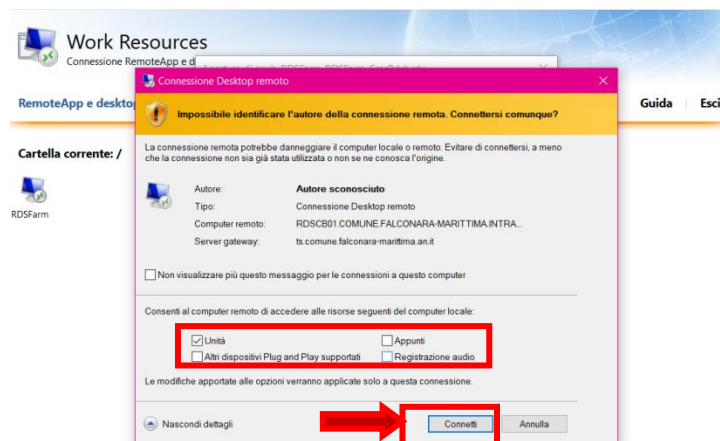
Work Resources
Connessione RemoteApp e d

RemoteApp e deskto

Guida | Esci

Cartella corrente: /

RDSFarm

Connessione Desktop remoto

Impossibile identificare l'autore della connessione remota. Connettersi comunque?

La connessione remota potrebbe danneggiare il computer locale o remoto. Evitare di connettersi, a meno che la connessione non sia già stata utilizzata o non se ne conosca l'origine.

Autore: Autore sconosciuto
Tipo: Connessione Desktop remoto
Computer remoto: RDSCB01.COMUNE.FALCONARA-MARITTIMA.INTRA...
Server gateway: ts.comune.falconara-marittima.an.it

Non visualizzare più questo messaggio per le connessioni a questo computer

Consenti al computer remoto di accedere alle risorse seguenti del computer locale:

Unità
Appunti
Altri dispositivi Plug and Play supportati
Registrazione audio

Le modifiche apportate alle opzioni verranno applicate solo a questa connessione.

Nascondi dettagli

Connetti

Annulla